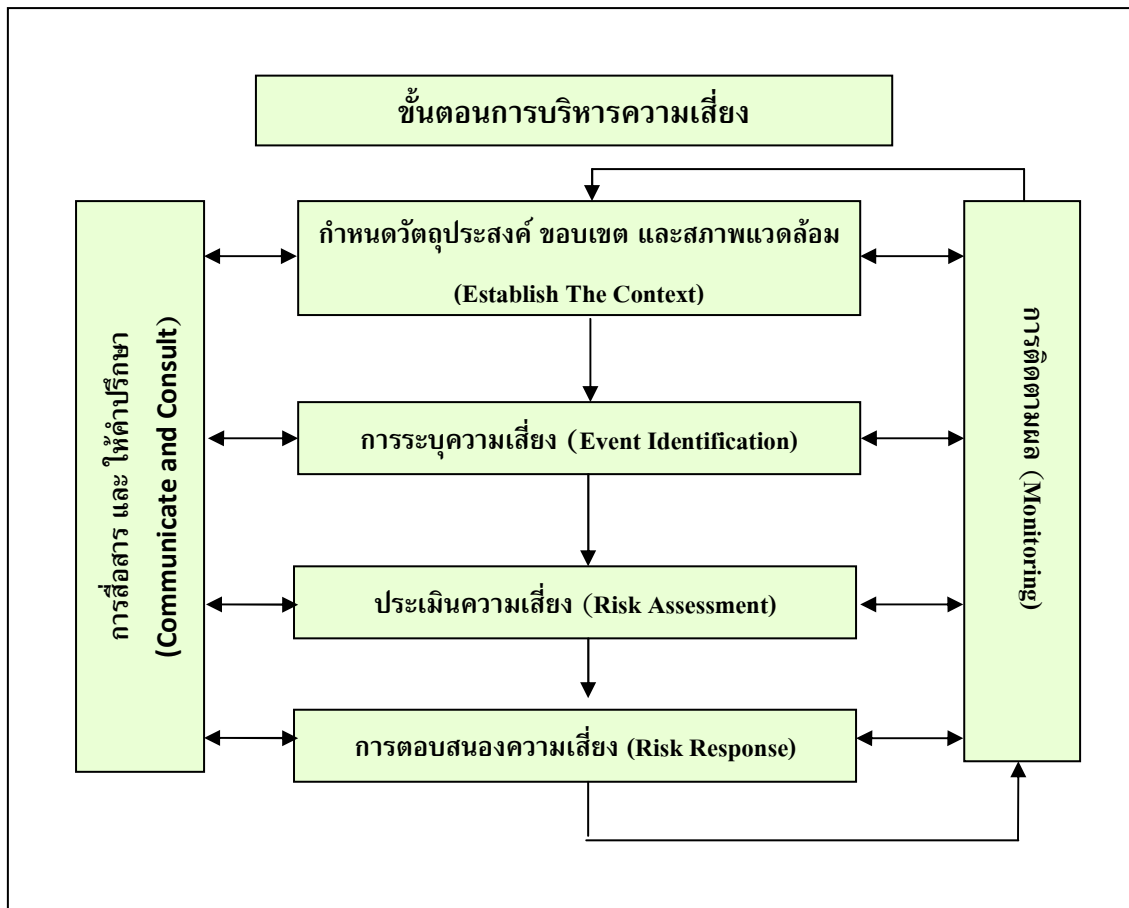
ขั้นตอนการบริหารความเสี่ยง

การสื่อสาร และ ให้คำปรึกษา (Communicate and Consult)

กำหนดวัตถุประสงค์ ขอบเขต และสภาพแวดล้อม

(Establish The Context)

การระบุความเสี่ยง (Event Identification)

ประเมินความเสี่ยง (Risk Assessment)

การตอบสนองความเสี่ยง (Risk Response)

การติดตามผล (Monitoring)